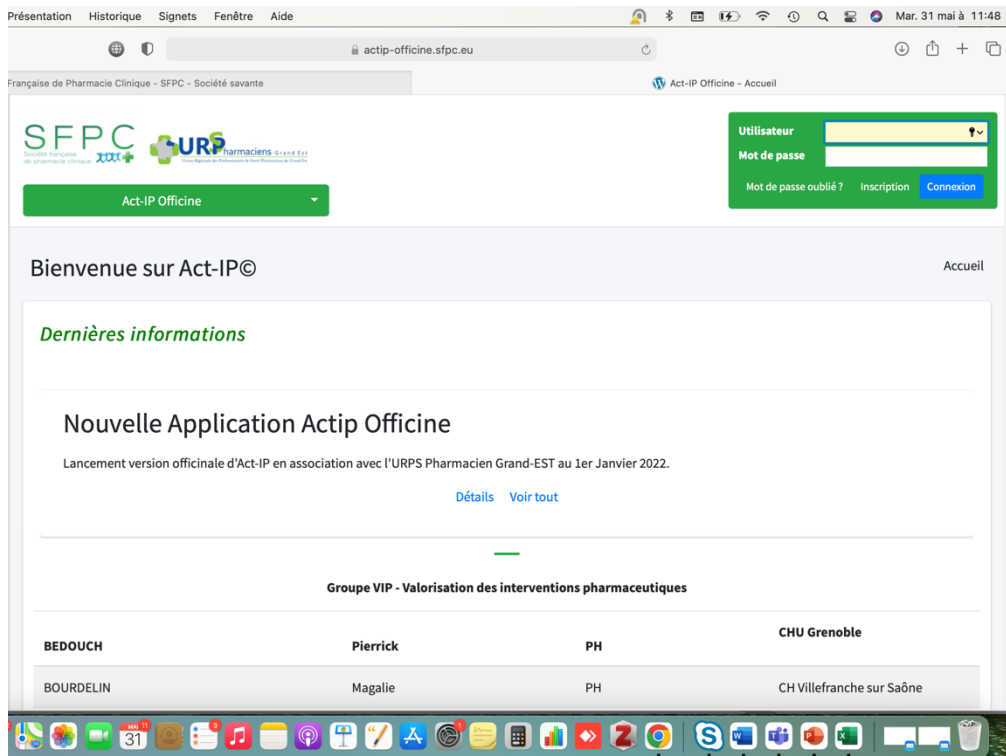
Présentation Historique Signets Fenêtre Aide

Mar. 31 mai à 11:48

actip-officine.sfpc.eu

Française de Pharmacie Clinique - SFPC - Société savante

Act-IP Officine - Accueil

SFPC Société française de pharmacie clinique

URPS Pharmaciens Grand Est

Act-IP Officine

Utilisateur

Mot de passe

Mot de passe oublié ? Inscription Connexion

Bienvenue sur Act-IP©

Accueil

Dernières informations

Nouvelle Application Actip Officine

Lancement version officinale d'Act-IP en association avec l'URPS Pharmacien Grand-EST au 1er Janvier 2022.

Détails Voir tout

Groupe VIP - Valorisation des interventions pharmaceutiques

| | | | |
|---|---|---|---|
| BEDOUCH | Pierrick | PH | CHU Grenoble |
| BOURDELIN | Magalie | PH | CH Villefranche sur Saône |

MAI 31